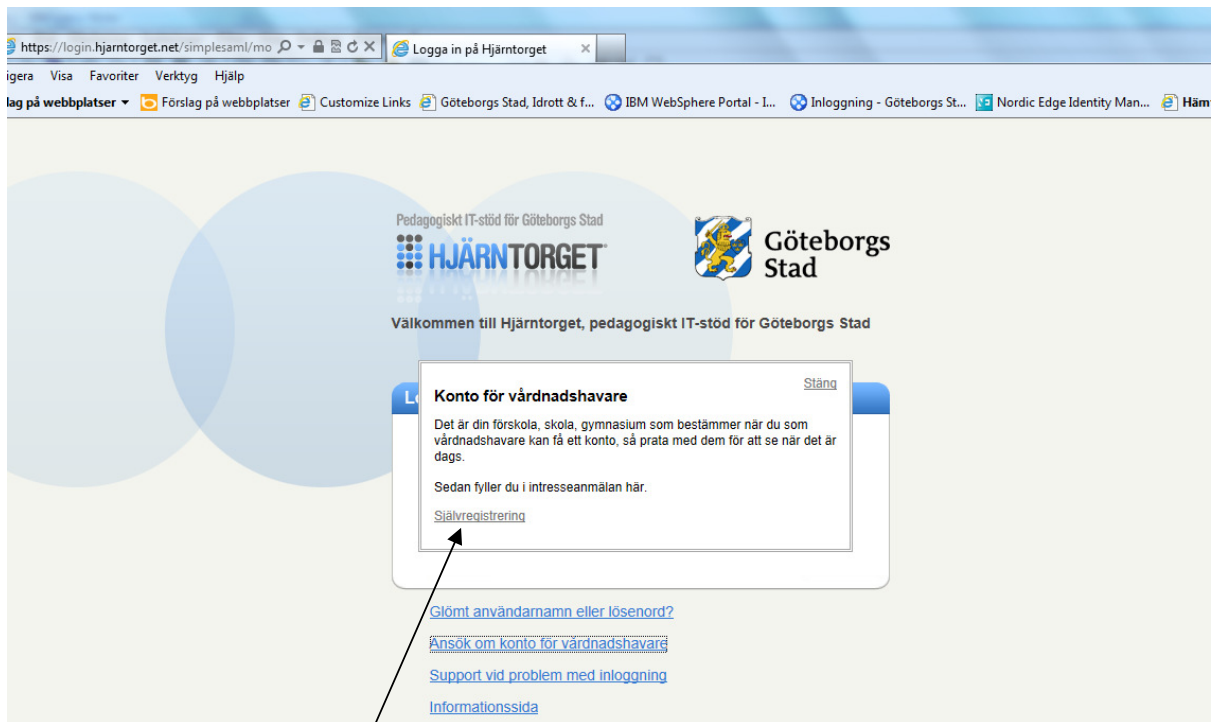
https://login.hjarntorget.net/simplesaml/mo
Logga in på Hjärntorget

igera Visa Favoriter Verktyg Hjälp

lag på webbplatser ▾ Förslag på webbplatser Customize Links Göteborgs Stad, Idrott & f... IBM WebSphere Portal - I... Inloggning - Göteborgs St... Nordic Edge Identity Man... Häm

Pedagogiskt IT-stöd för Göteborgs Stad
HJÄRNTORGET

Göteborgs Stad

Välkommen till Hjärntorget, pedagogiskt IT-stöd för Göteborgs Stad

Lo

Stäng

Konto för vårdnadshavare

Det är din förskola, skola, gymnasium som bestämmer när du som vårdnadshavare kan få ett konto, så prata med dem för att se när det är dags.

Sedan fyller du i intresseanmälan här.

Självregistrering

Glömt användarnamn eller lösenord?

Ansök om konto för vårdnadshavare

Support vid problem med inloggning

Informationssida